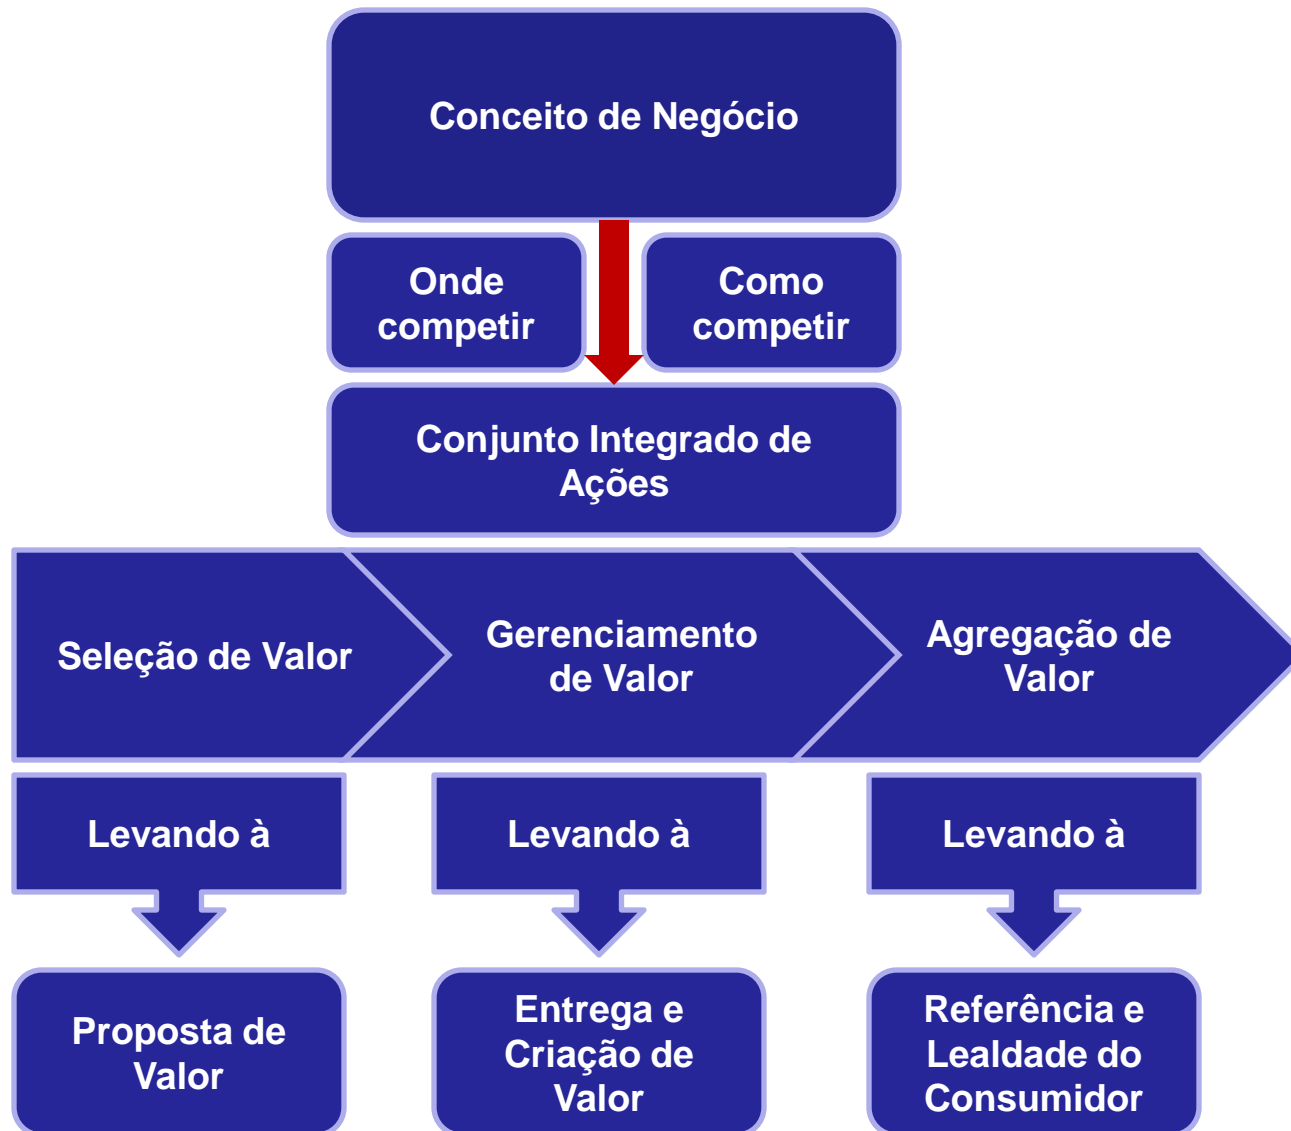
Conceito de Negócio

Onde competir

Como competir

Conjunto Integrado de Ações

Seleção de Valor

Gerenciamento de Valor

Agregação de Valor

Levando à

Levando à

Levando à

Proposta de Valor

Entrega e Criação de Valor

Referência e Lealdade do Consumidor